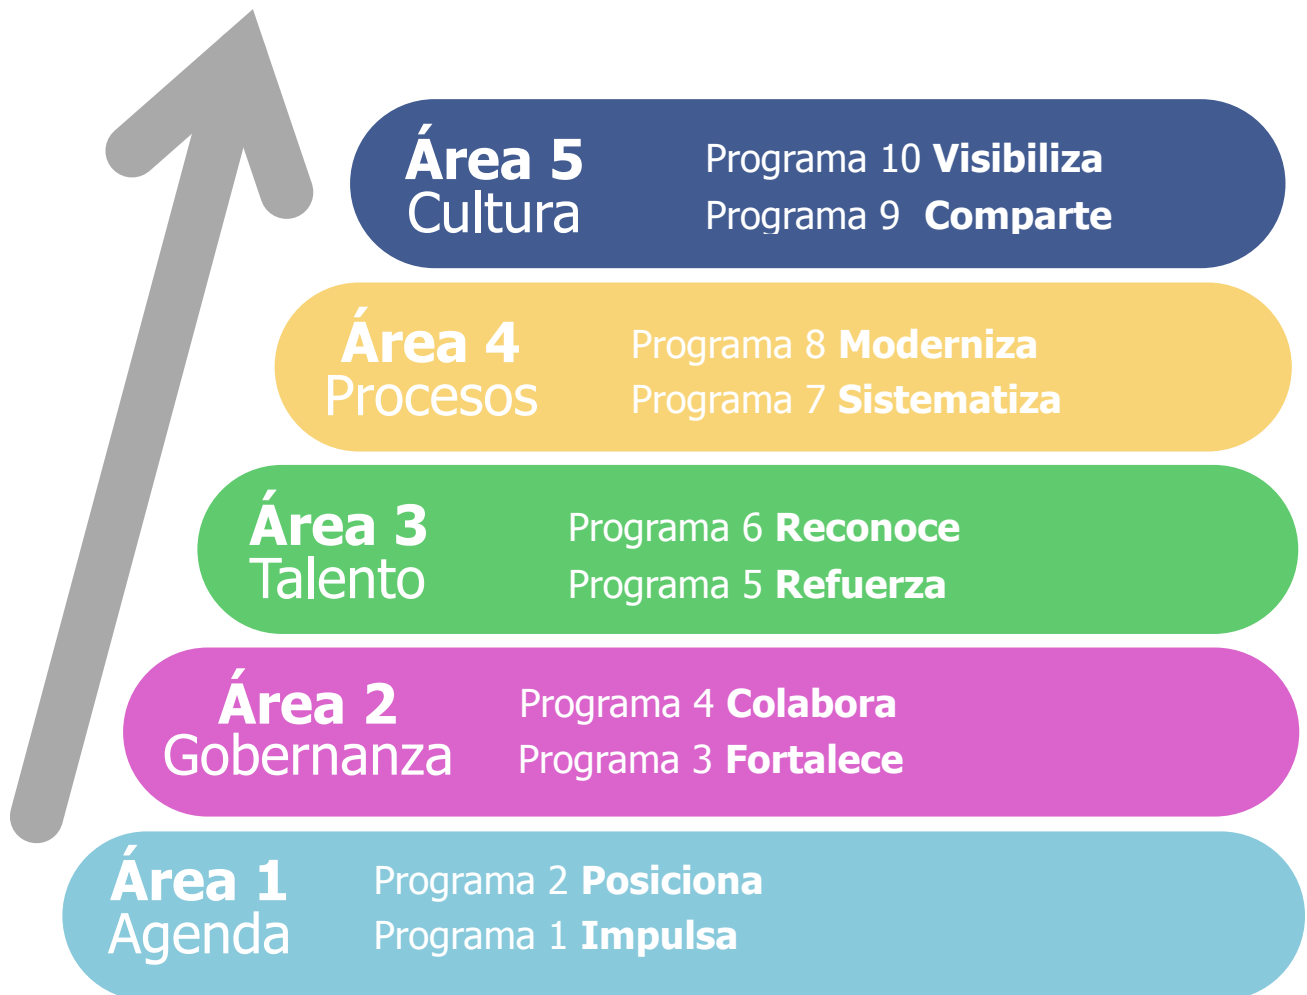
Área 5
Cultura

Programa 10 Visibiliza
Programa 9 Comparte

Área 4
Procesos

Programa 8 Moderniza
Programa 7 Sistematiza

Área 3
Talento

Programa 6 Reconoce
Programa 5 Refuerza

Área 2
Gobernanza

Programa 4 Colabora
Programa 3 Fortalece

Área 1
Agenda

Programa 2 Posiciona
Programa 1 Impulsa